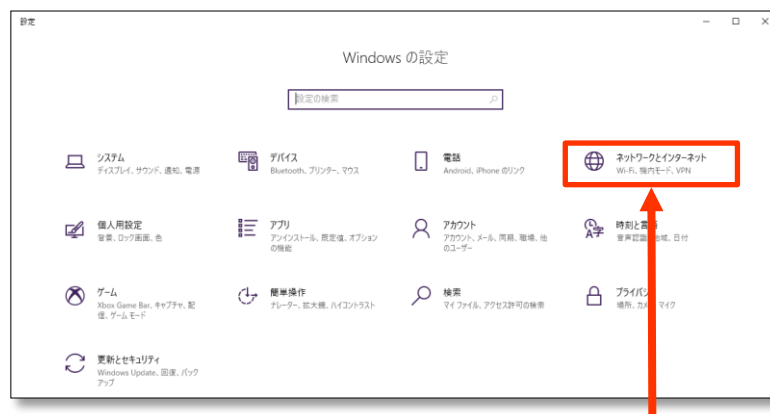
設定

Windows の設定

設定の検索

システム
ディスプレイ、サウンド、通知、電源

デバイス
Bluetooth、プリンター、マウス

電話
Android、iPhone のリンク

ネットワークとインターネット
Wi-Fi、機内モード、VPN

個人用設定
背景、ロック画面、色

アプリ
アンインストール、既定値、オプションの機能

アカウント
アカウント、メール、同期、職場、他のユーザー

時刻と言語
音声認識、地域、日付

ゲーム
Xbox Game Bar、キャプチャ、配信、ゲーム モード

簡単操作
ナレーター、拡大鏡、ハイコントラスト

検索
マイ ファイル、アクセス許可の検索

プライバシー
場所、カメラ、マイク

更新とセキュリティ
Windows Update、回復、バックアップ